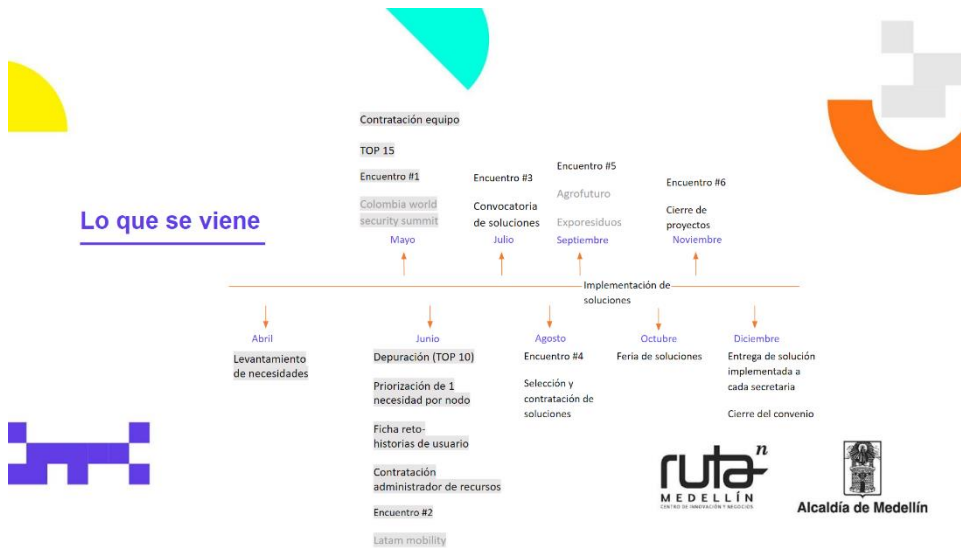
Lo que se viene

Contratación equipo

TOP 15

Encuentro #1

Colombia world security summit

Mayo

Encuentro #3

Convocatoria de soluciones

Julio

Encuentro #5

Agrofuturo

Exporesiduos

Septiembre

Encuentro #6

Cierre de proyectos

Noviembre

Implementación de soluciones

Abril

Levantamiento de necesidades

Junio

Depuración (TOP 10)

Priorización de 1 necesidad por nodo

Ficha reto-historias de usuario

Contratación administrador de recursos

Encuentro #2

Latam mobility

Agosto

Encuentro #4

Selección y contratación de soluciones

Octubre

Feria de soluciones

Diciembre

Entrega de solución implementada a cada secretaria

Cierre del convenio

ruta n MEDELLÍN CENTRO DE INNOVACIÓN Y NEGOCIOS

Alcaldía de Medellín